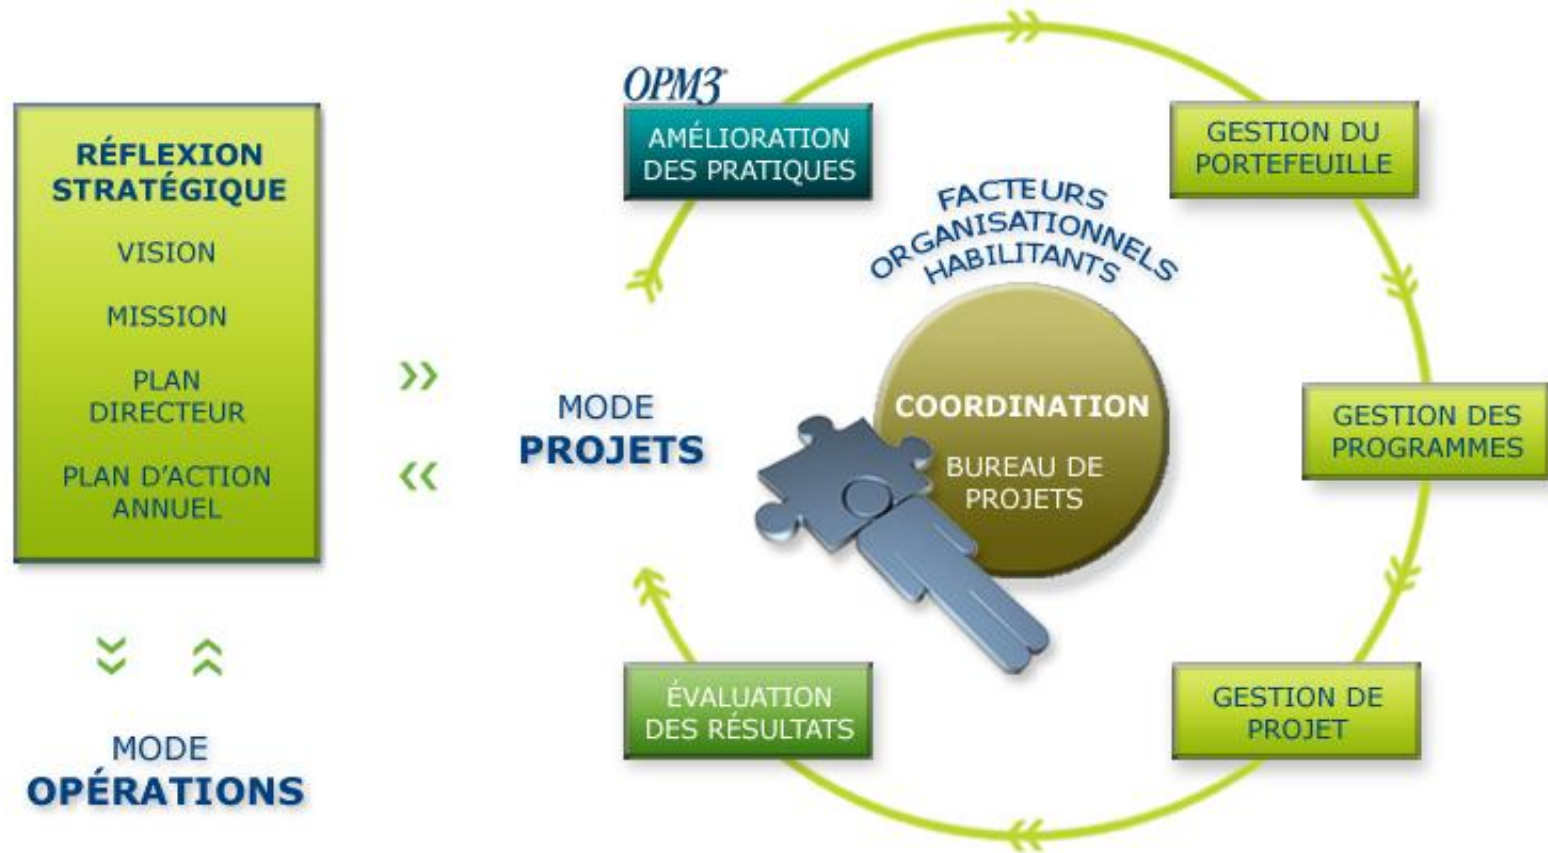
RÉFLEXION STRATÉGIQUE

VISION

MISSION

PLAN DIRECTEUR

PLAN D'ACTION ANNUEL

MODE
OPÉRATIONS

MODE
PROJETS

OPM3

AMÉLIORATION DES PRATIQUES

GESTION DU PORTEFEUILLE

FACTEURS ORGANISATIONNELS HABILITANTS

COORDINATION

BUREAU DE PROJETS

GESTION DES PROGRAMMES

ÉVALUATION DES RÉSULTATS

GESTION DE PROJET